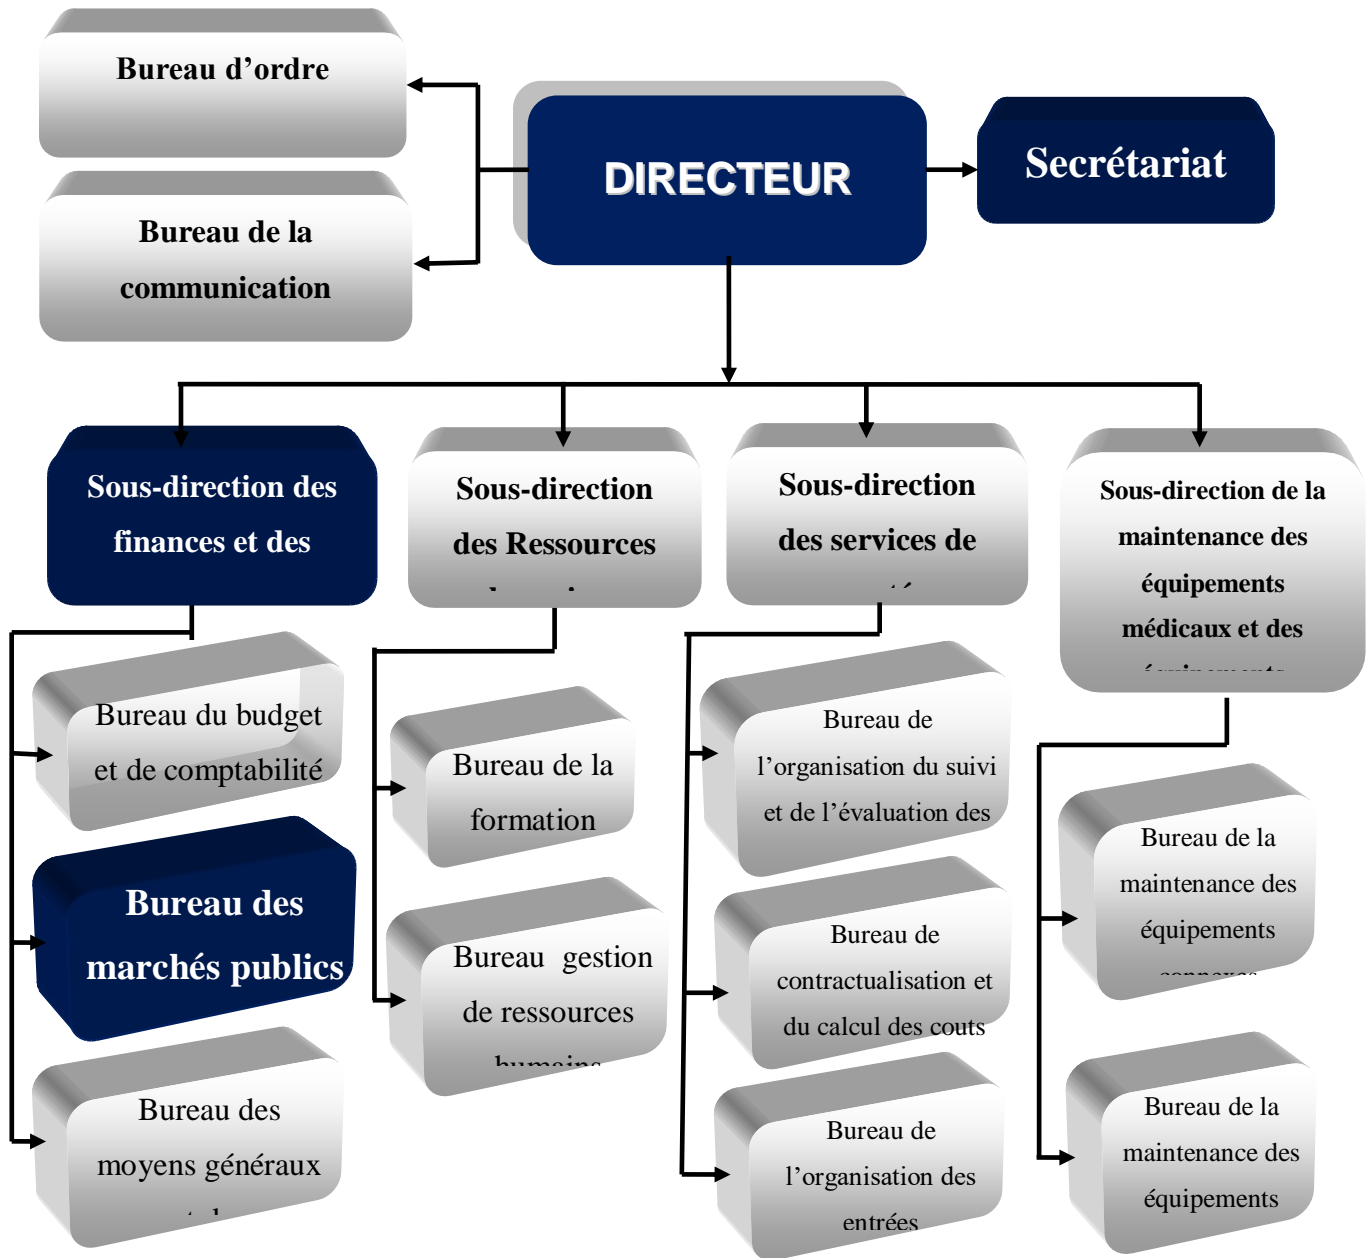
Bureau d'ordre

Bureau de la communication

DIRECTEUR

Secrétariat

Sous-direction des finances et des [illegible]

Sous-direction des Ressources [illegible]

Sous-direction des services de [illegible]

Sous-direction de la maintenance des équipements médicaux et des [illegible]

Bureau du budget et de comptabilité

Bureau des marchés publics

Bureau des moyens généraux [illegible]

Bureau de la formation

Bureau gestion de ressources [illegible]

Bureau de l'organisation du suivi et de l'évaluation des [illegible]

Bureau de contractualisation et du calcul des couts

Bureau de l'organisation des entrées

Bureau de la maintenance des équipements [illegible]

Bureau de la maintenance des équipements